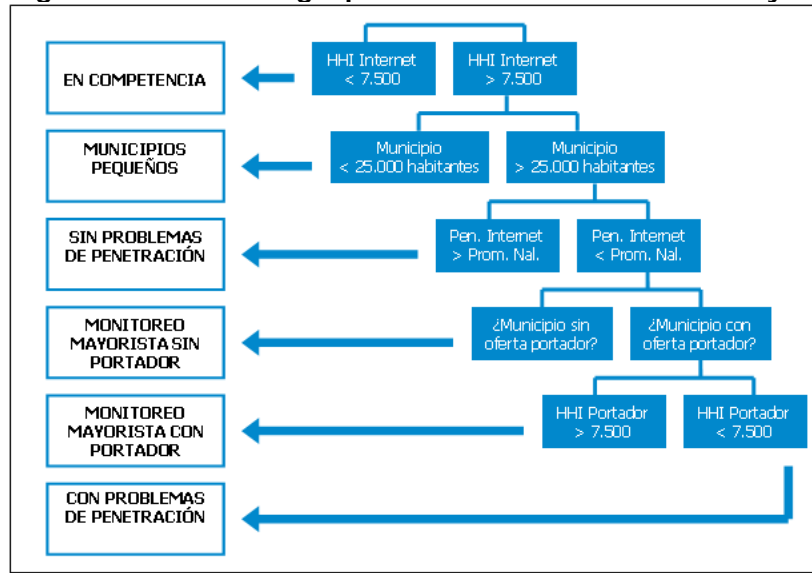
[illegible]

HHI Internet < 7.500

HHI Internet > 7.500

EN COMPETENCIA

Municipio < 25.000 habitantes

Municipio > 25.000 habitantes

MUNICIPIOS PEQUEÑOS

Pen. Internet > Prom. Nal.

Pen. Internet < Prom. Nal.

SIN PROBLEMAS DE PENETRACIÓN

¿Municipio sin oferta portador?

¿Municipio con oferta portador?

MONITOREO MAYORISTA SIN PORTADOR

HHI Portador > 7.500

HHI Portador < 7.500

MONITOREO MAYORISTA CON PORTADOR

CON PROBLEMAS DE PENETRACIÓN